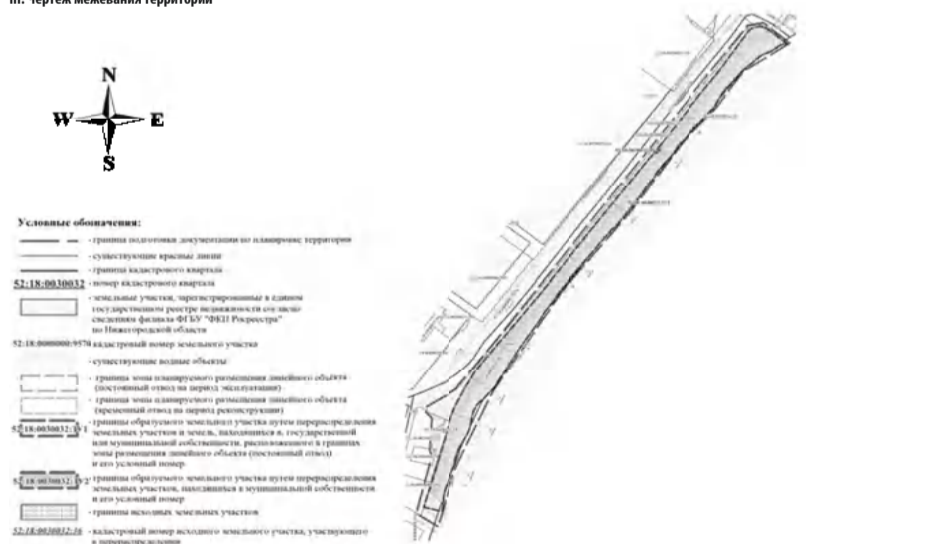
III. Чертеж межевания территории

N
W
E
S

Условные обозначения:

- граница подготовки документации по планировке территории
- существующие красные линии
- граница кадастрового квартала
52:18:0030032 - номер кадастрового квартала
- земельные участки, зарегистрированные в едином государственном реестре недвижимости согласно сведениям филиала ФГБУ "ФКП Росреестра" по Нижегородской области
52:18:0000000:9578 кадастровый номер земельного участка
- существующие водные объекты
- граница зоны планируемого размещения линейного объекта (постоянный отвод на период эксплуатации)
- граница зоны планируемого размещения линейного объекта (временный отвод на период реконструкции)
52:18:0030032:ЗУ1 - границы образуемого земельного участка путем перераспределения земельных участков и земель, находящихся в государственной или муниципальной собственности, расположенного в границах зоны размещения линейного объекта (постоянный отвод) и его условный номер
52:18:0030032:ЗУ2 - границы образуемого земельного участка путем перераспределения земельных участков, находящихся в муниципальной собственности и его условный номер
- границы исходных земельных участков
52:18:0030032:16 - кадастровый номер исходного земельного участка, участвующего в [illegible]